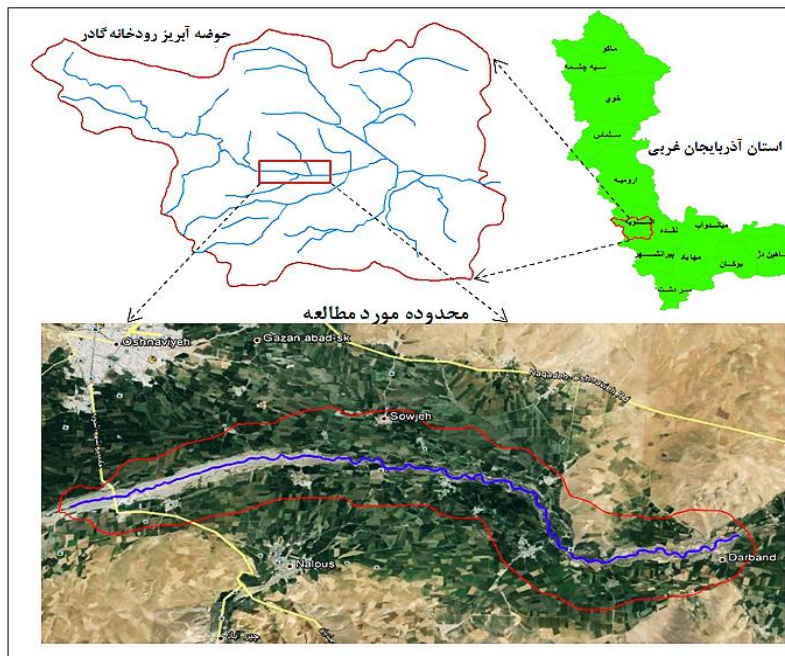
حوضه آبریز رودخانه گادر

ماکو
سیه چشمه
خوی
سلماس
استان آذربایجان غربی
ارومیه
میاندوآب
نقده
شاهین دژ
مهاباد
پیرانشهر
بوکان
سردشت

محدوده مورد مطالعه

Oshnaviyeh
Gazan abad-sk
Naqadeh-Oshnaviyeh Rd
Sowjeh
Nalous
Darband